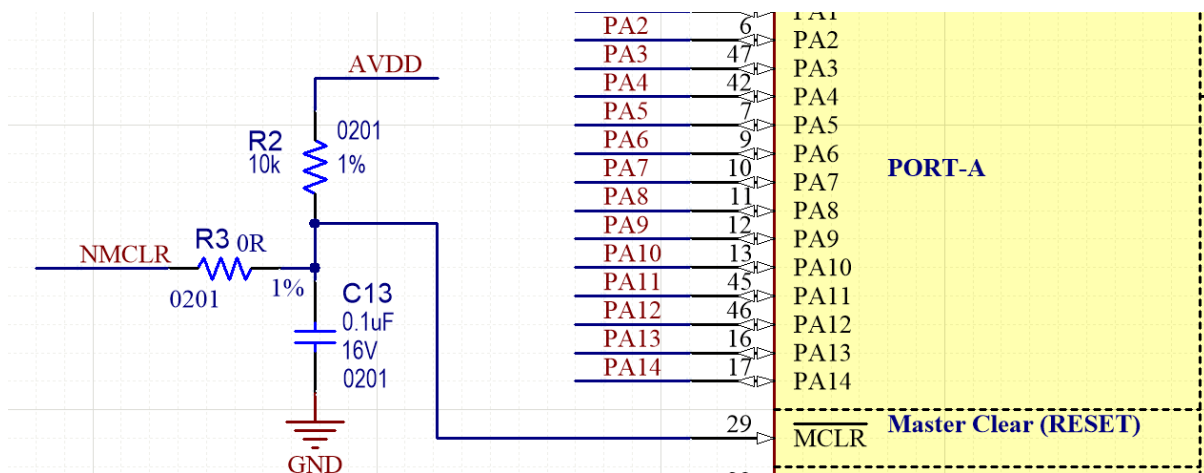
AVDD

R2
10k
0201
1%

NMCLR
R3 0R
0201
1%

C13
0.1uF
16V
0201

GND

PA2 6
PA3 47
PA4 42
PA5 7
PA6 9
PA7 10
PA8 11
PA9 12
PA10 13
PA11 45
PA12 46
PA13 16
PA14 17

PA1
PA2
PA3
PA4
PA5
PA6
PA7
PA8
PA9
PA10
PA11
PA12
PA13
PA14

PORT-A

29
$\overline{MCLR}$
Master Clear (RESET)